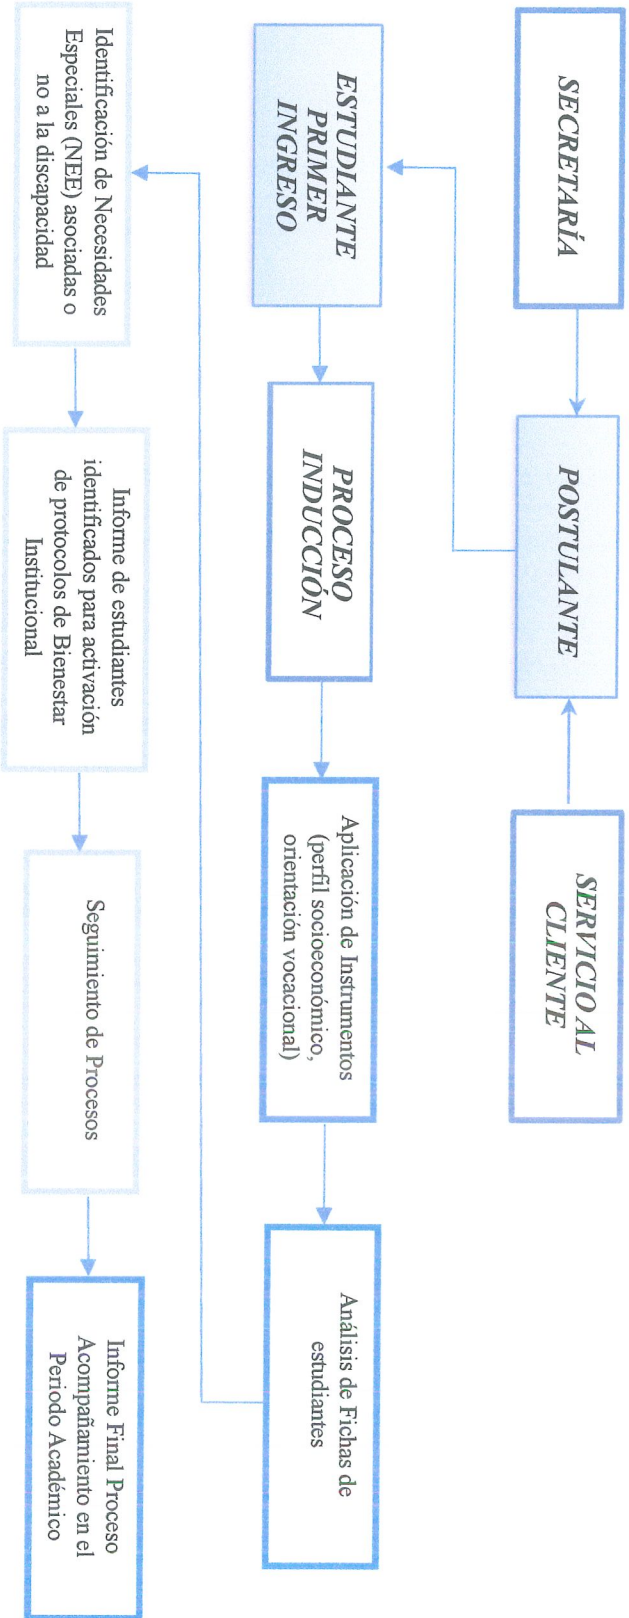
SECRETARÍA

POSTULANTE

SERVICIO AL CLIENTE

ESTUDIANTE PRIMER INGRESO

PROCESO INDUCCIÓN

Aplicación de Instrumentos (perfil socioeconómico, orientación vocacional)

Análisis de Fichas de estudiantes

Identificación de Necesidades Especiales (NEE) asociadas o no a la discapacidad

Informe de estudiantes identificados para activación de protocolos de Bienestar Institucional

Seguimiento de Procesos

Informe Final Proceso Acompañamiento en el Periodo Académico